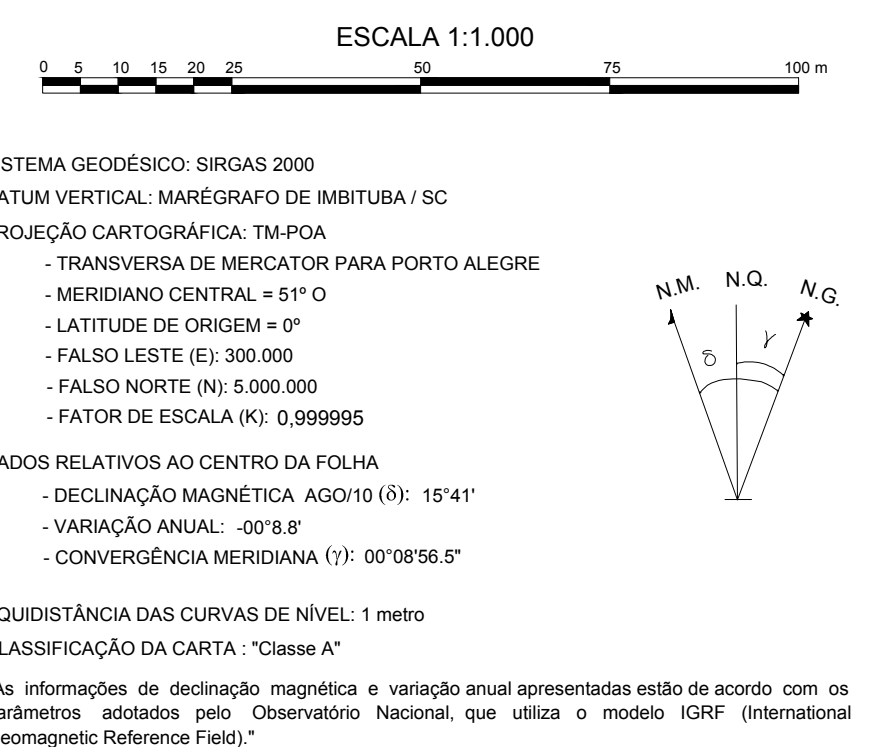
ESCALA 1:1.000

0 5 10 15 20 25 50 75 100 m

STEMA GEODÉSICO: SIRGAS 2000

ATUM VERTICAL: MARÉGRAFO DE IMBITUBA / SC

ROJEÇÃO CARTOGRÁFICA: TM-POA

- TRANSVERSA DE MERCATOR PARA PORTO ALEGRE
- MERIDIANO CENTRAL = 51º O
- LATITUDE DE ORIGEM = 0º
- FALSO LESTE (E): 300.000
- FALSO NORTE (N): 5.000.000
- FATOR DE ESCALA (K): 0,999995

N.M. N.Q. N.G.

$\delta$ $\gamma$

ADOS RELATIVOS AO CENTRO DA FOLHA

- DECLINAÇÃO MAGNÉTICA AGO/10 ($\delta$): 15°41'
- VARIAÇÃO ANUAL: -00°8.8'
- CONVERGÊNCIA MERIDIANA ($\gamma$): 00°08'56.5"

QUIDISTÂNCIA DAS CURVAS DE NÍVEL: 1 metro

LASSIFICAÇÃO DA CARTA : "Classe A"

As informações de declinação magnética e variação anual apresentadas estão de acordo com os arâmetros adotados pelo Observatório Nacional, que utiliza o modelo IGRF (International eomagnetic Reference Field)."